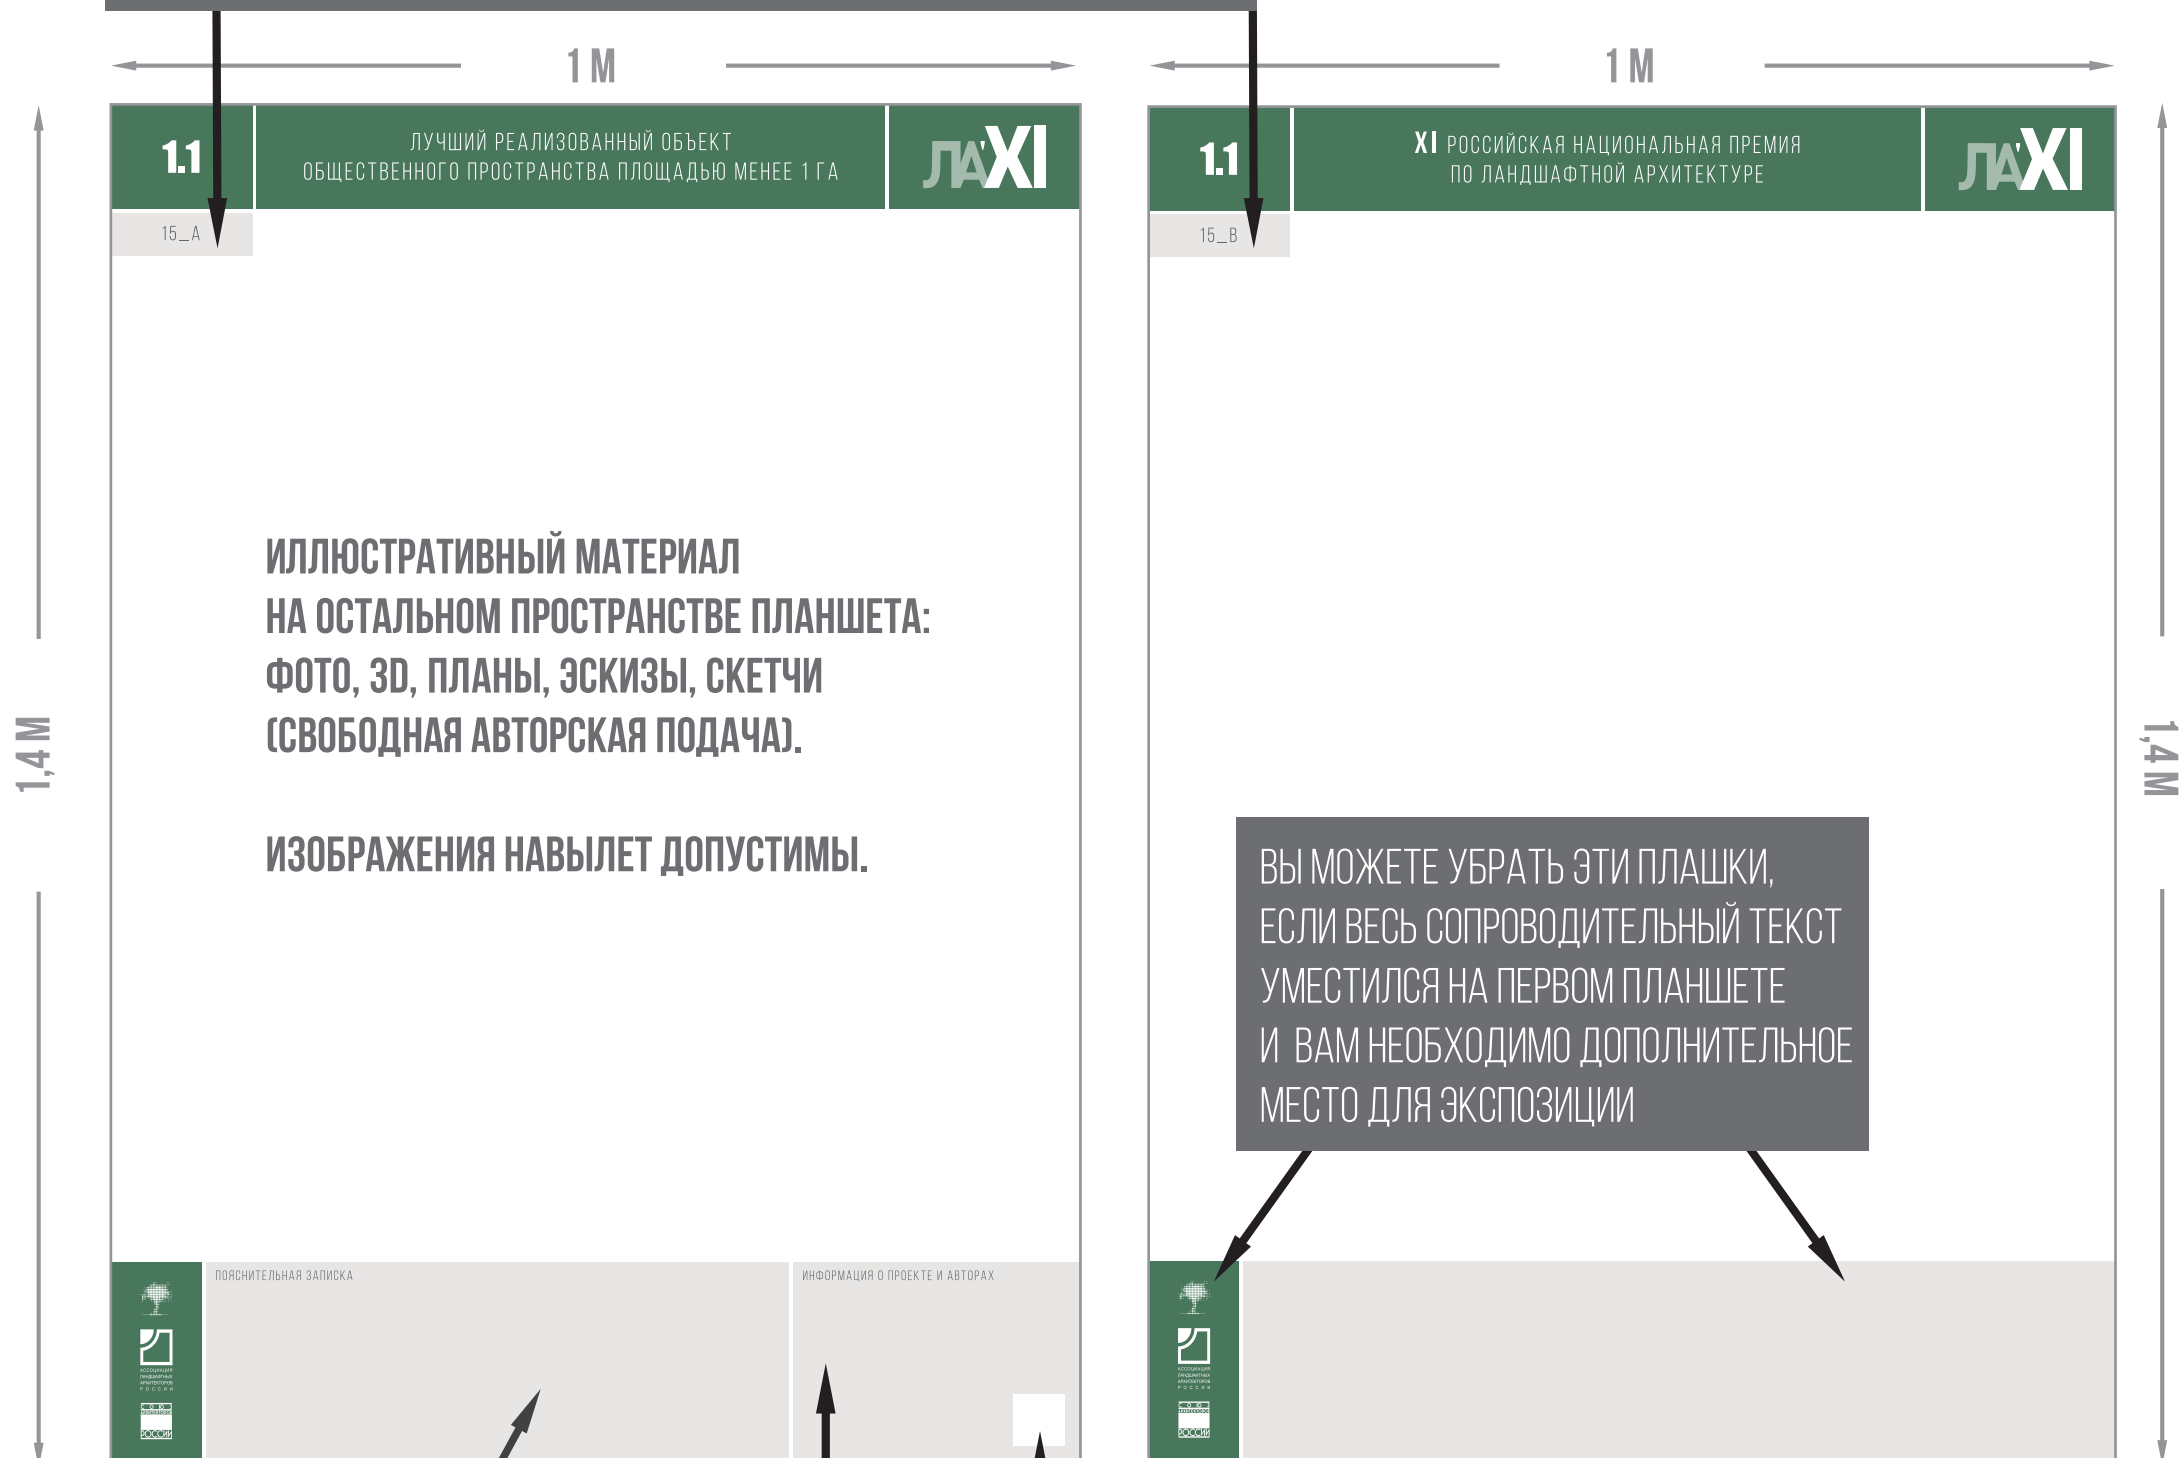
1 М

1.1

ЛУЧШИЙ РЕАЛИЗОВАННЫЙ ОБЪЕКТ
ОБЩЕСТВЕННОГО ПРОСТРАНСТВА ПЛОЩАДЬЮ МЕНЕЕ 1 ГА

ЛА'XI

15_А

1,4 М

ИЛЛЮСТРАТИВНЫЙ МАТЕРИАЛ
НА ОСТАЛЬНОМ ПРОСТРАНСТВЕ ПЛАНШЕТА:
ФОТО, 3D, ПЛАНЫ, ЭСКИЗЫ, СКЕТЧИ
(СВОБОДНАЯ АВТОРСКАЯ ПОДАЧА).

ИЗОБРАЖЕНИЯ НАВЫЛЕТ ДОПУСТИМЫ.

ПОЯСНИТЕЛЬНАЯ ЗАПИСКА

ИНФОРМАЦИЯ О ПРОЕКТЕ И АВТОРАХ

1 М

1.1

XI РОССИЙСКАЯ НАЦИОНАЛЬНАЯ ПРЕМИЯ
ПО ЛАНДШАФТНОЙ АРХИТЕКТУРЕ

ЛА'XI

15_В

1,4 М

ВЫ МОЖЕТЕ УБРАТЬ ЭТИ ПЛАШКИ,
ЕСЛИ ВЕСЬ СОПРОВОДИТЕЛЬНЫЙ ТЕКСТ
УМЕСТИЛСЯ НА ПЕРВОМ ПЛАНШЕТЕ
И ВАМ НЕОБХОДИМО ДОПОЛНИТЕЛЬНОЕ
МЕСТО ДЛЯ ЭКСПОЗИЦИИ